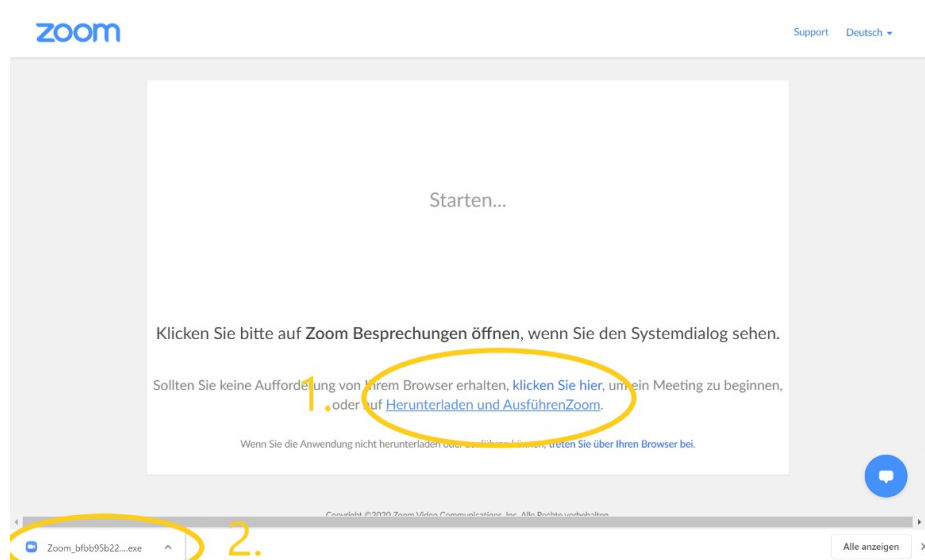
zoom

Support Deutsch

Starten...

Klicken Sie bitte auf **Zoom Besprechungen öffnen**, wenn Sie den Systemdialog sehen.

Sollten Sie keine Auffor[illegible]ung von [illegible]rem Browser erhalten, klicken Sie hier, u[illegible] ein Meeting zu beginnen, oder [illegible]uf Herunterladen und AusführenZoom.

1.

Wenn Sie die Anwendung nicht herunterladen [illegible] treten Sie über Ihren Browser bei.

Copyright ©2020 Zoom Video Communications, Inc. Alle Rechte vorbehalten.

Zoom_bfbb95b22....exe

2.

Alle anzeigen